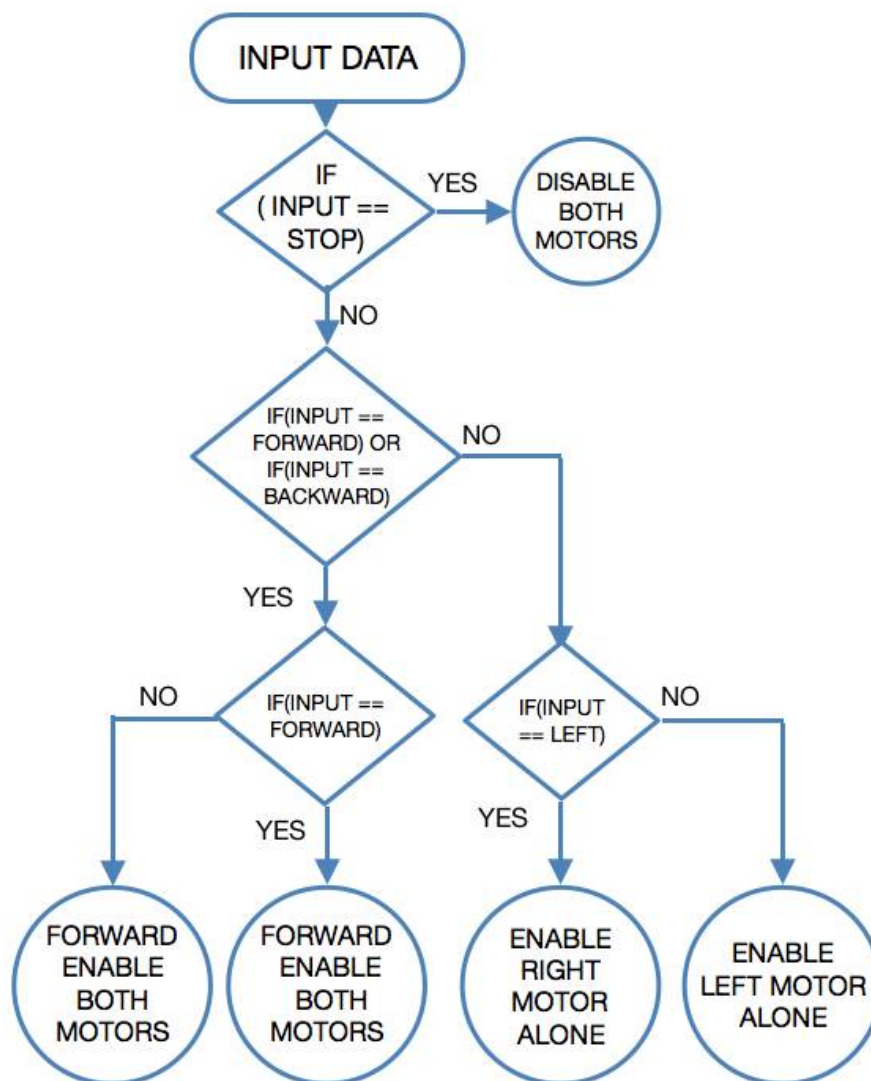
INPUT DATA

IF ( INPUT == STOP)

YES

DISABLE BOTH MOTORS

NO

IF(INPUT == FORWARD) OR IF(INPUT == BACKWARD)

NO

YES

NO

IF(INPUT == FORWARD)

IF(INPUT == LEFT)

NO

YES

YES

FORWARD ENABLE BOTH MOTORS

FORWARD ENABLE BOTH MOTORS

ENABLE RIGHT MOTOR ALONE

ENABLE LEFT MOTOR ALONE